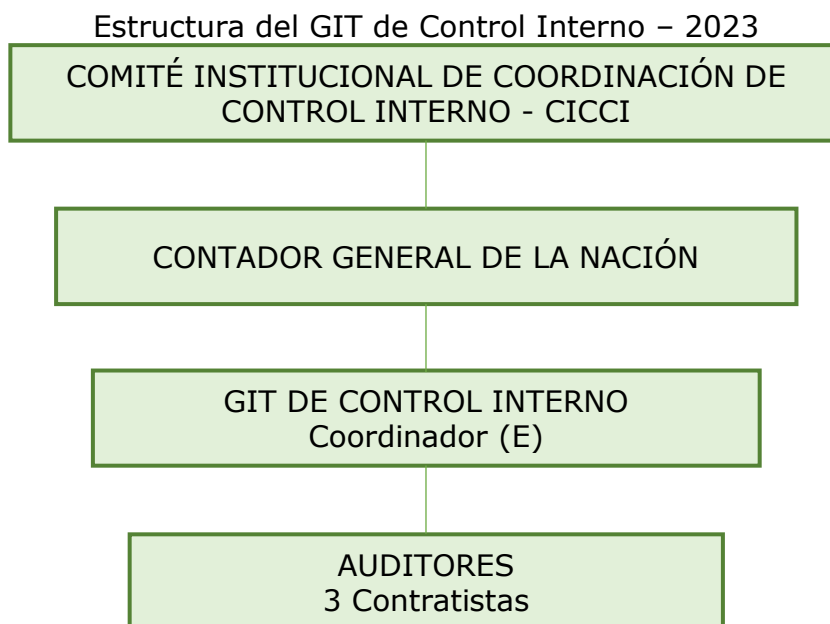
Estructura del GIT de Control Interno – 2023

COMITÉ INSTITUCIONAL DE COORDINACIÓN DE CONTROL INTERNO - CICCI

CONTADOR GENERAL DE LA NACIÓN

GIT DE CONTROL INTERNO
Coordinador (E)

AUDITORES
3 Contratistas